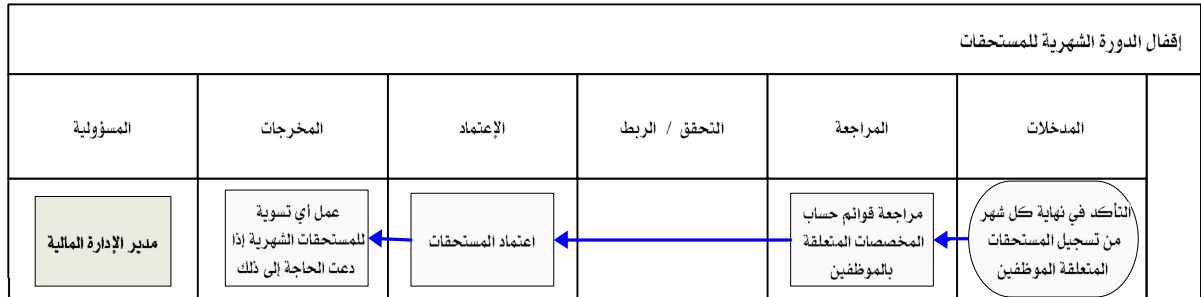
إقفال الدورة الشهرية للمستحقات

| المدخلات | المراجعة | التحقق / الربط | الإعتماد | المخرجات | المسؤولية |
|---|---|---|---|---|---|
| التأكد في نهاية كل شهر من تسجيل المستحقات المتعلقة الموظفين | مراجعة قوائم حساب المخصصات المتعلقة بالموظفين | | اعتماد المستحقات | عمل أي تسوية للمستحقات الشهرية إذا دعت الحاجة إلى ذلك | مدير الإدارة المالية |